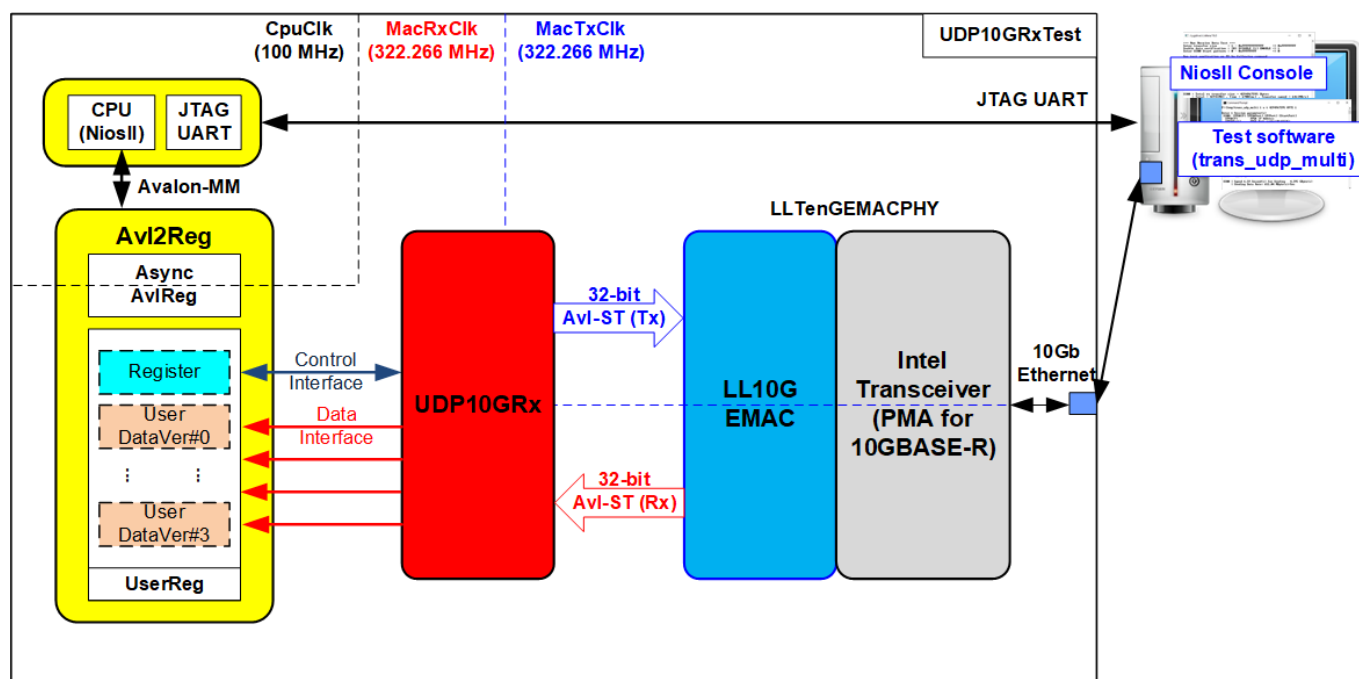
CpuClk (100 MHz)

MacRxClk (322.266 MHz)

MacTxClk (322.266 MHz)

UDP10GRxTest

NiosII Console

CPU (NiosII)

JTAG UART

JTAG UART

Test software (trans_udp_multi)

Avalon-MM

LLTenGEMACPHY

Avl2Reg

Async AvlReg

32-bit Avl-ST (Tx)

Register

Control Interface

User DataVer#0

Data Interface

UDP10GRx

LL10G EMAC

Intel Transceiver (PMA for 10GBASE-R)

10Gb Ethernet

⋮ ⋮

User DataVer#3

32-bit Avl-ST (Rx)

UserReg